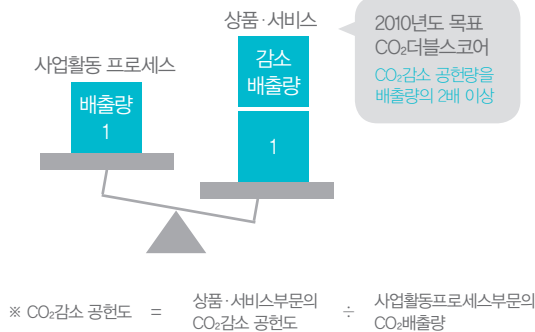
상품·서비스

2010년도 목표 $CO_2$더블스코어

$CO_2$감소 공헌량을 배출량의 2배 이상

사업활동 프로세스

감소 배출량

배출량 1

1

※ $CO_2$감소 공헌도 = 상품·서비스부문의 $CO_2$감소 공헌도 ÷ 사업활동프로세스부문의 $CO_2$배출량